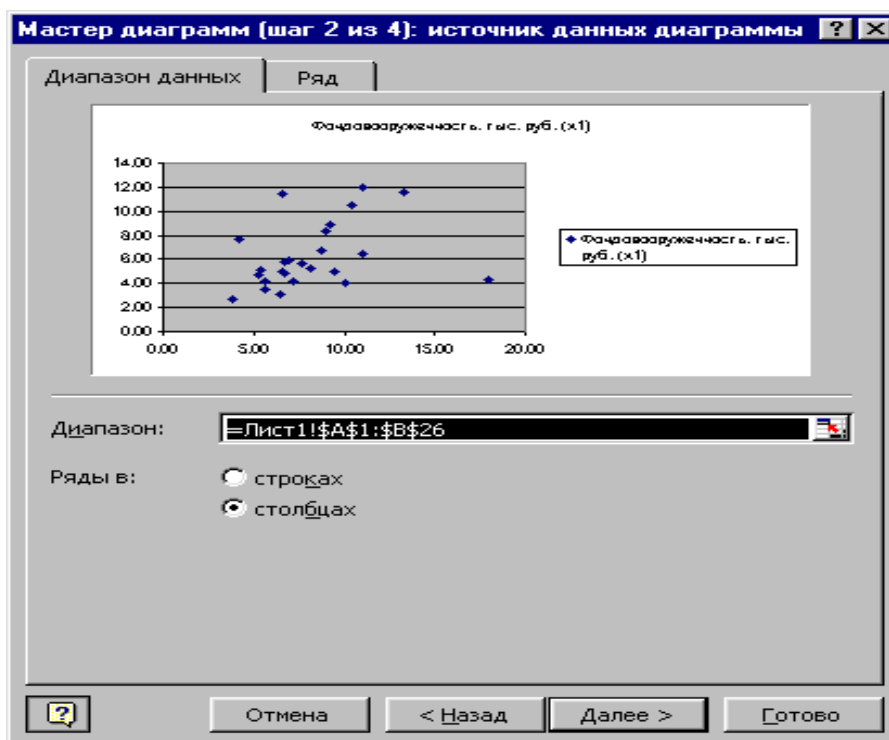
Мастер диаграмм (шаг 2 из 4): источник данных диаграммы ? X

Диапазон данных | Ряд

Фондовооруженность, тыс. руб. (x1)

14.00
12.00
10.00
8.00
6.00
4.00
2.00
0.00

0.00 5.00 10.00 15.00 20.00

Фондовооруженность, тыс. руб. (x1)

Диапазон: =Лист1!$A$1:$B$26

Ряды в: строках
столбцах

Отмена < Назад Далее > Готово